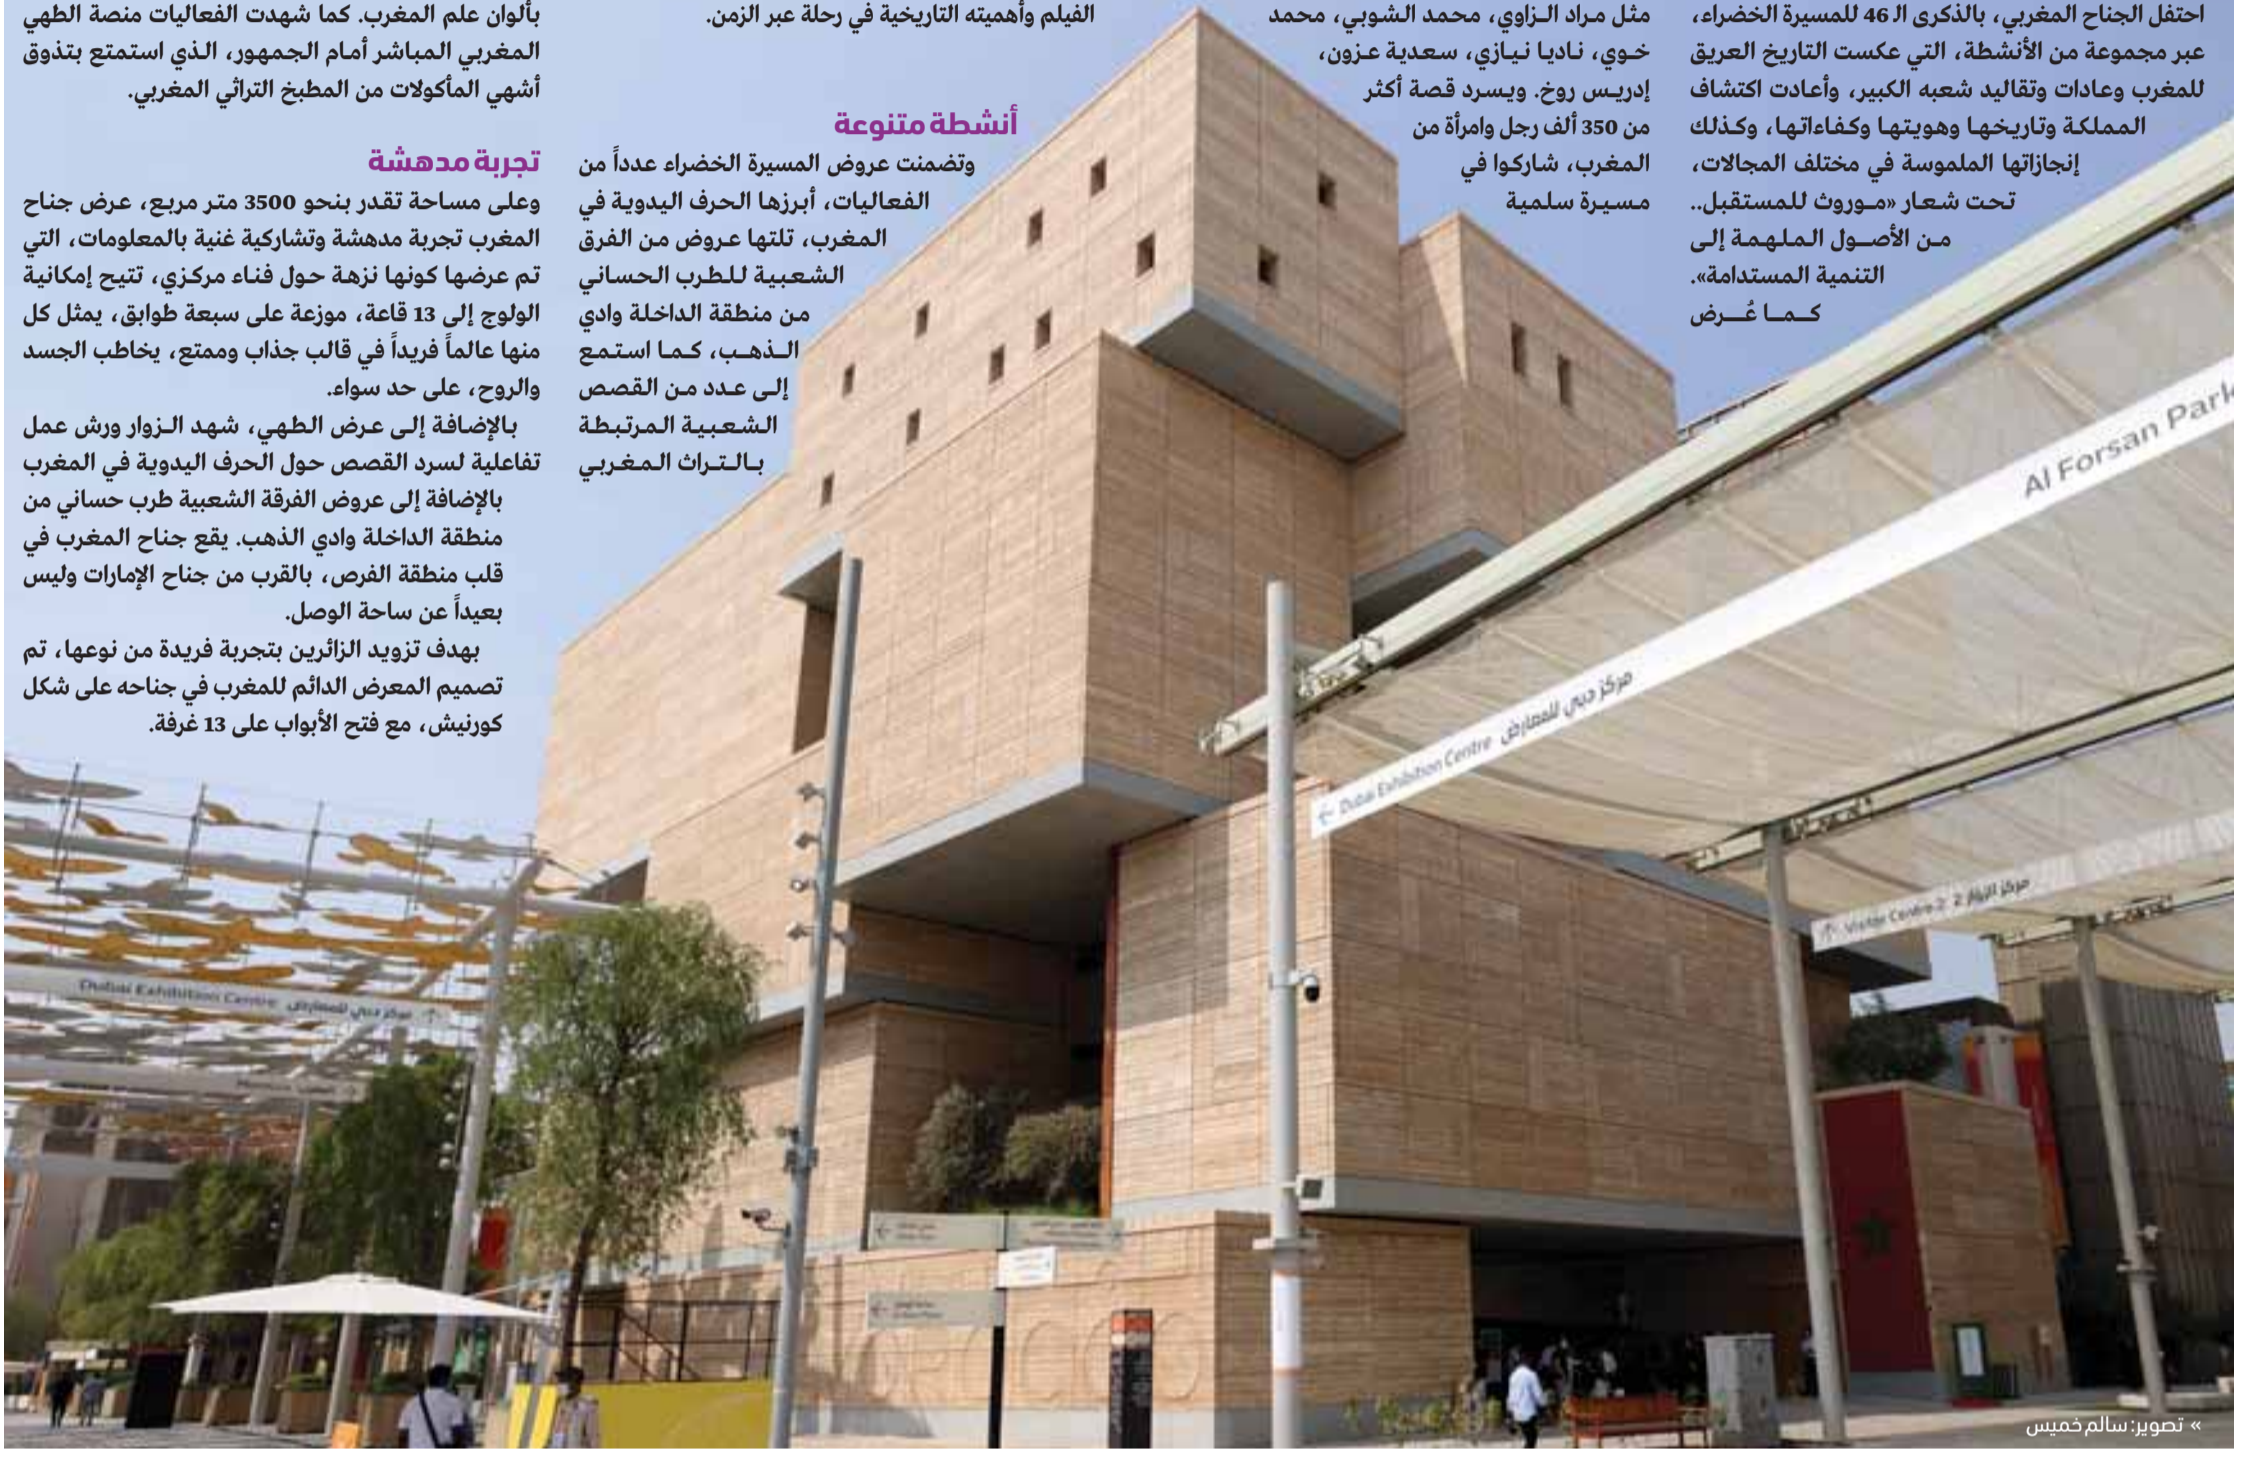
احتفل الجناح المغربي، بالذكرى الـ 46 للمسيرة الخضراء، عبر مجموعة من الأنشطة، التي عكست التاريخ العريق للمغرب وعادات وتقاليد شعبه الكبير، وأعادت اكتشاف المملكة وتاريخها وهويتها وكفاءاتها، وكذلك إنجازاتها الملموسة في مختلف المجالات، تحت شعار «موروث للمستقبل.. من الأصول الملهمة إلى التنمية المستدامة».
كما عُرض

مثل مراد الزاوي، محمد الشوبي، محمد خوي، ناديا نيازي، سعدية عزون، إدريس روخ. ويسرد قصة أكثر من 350 ألف رجل وامرأة من المغرب، شاركوا في مسيرة سلمية

الفيلم وأهميته التاريخية في رحلة عبر الزمن.

أنشطة متنوعة

وتضمنت عروض المسيرة الخضراء عدداً من الفعاليات، أبرزها الحرف اليدوية في المغرب، تلتها عروض من الفرق الشعبية للطرب الحساني من منطقة الداخلة وادي الذهب، كما استمع إلى عدد من القصص الشعبية المرتبطة بالتراث المغربي

بألوان علم المغرب. كما شهدت الفعاليات منصة الطهي المغربي المباشر أمام الجمهور، الذي استمتع بتذوق أشهي المأكولات من المطبخ التراثي المغربي.

تجربة مدهشة

وعلى مساحة تقدر بنحو 3500 متر مربع، عرض جناح المغرب تجربة مدهشة وتشاركية غنية بالمعلومات، التي تم عرضها كونها نزهة حول فناء مركزي، تتيح إمكانية الولوج إلى 13 قاعة، موزعة على سبعة طوابق، يمثل كل منها عالماً فريداً في قالب جذاب وممتع، يخاطب الجسد والروح، على حد سواء.
بالإضافة إلى عرض الطهي، شهد الزوار ورش عمل تفاعلية لسرد القصص حول الحرف اليدوية في المغرب بالإضافة إلى عروض الفرقة الشعبية طرب حساني من منطقة الداخلة وادي الذهب. يقع جناح المغرب في قلب منطقة الفرص، بالقرب من جناح الإمارات وليس بعيداً عن ساحة الوصل.
بهدف تزويد الزائرين بتجربة فريدة من نوعها، تم تصميم المعرض الدائم للمغرب في جناحه على شكل كورنيش، مع فتح الأبواب على 13 غرفة.

Al Forsan Park
مركز دبي للمعارض Dubai Exhibition Centre
مركز الزوار 2 Visitor Centre 2
Dubai Exhibition Centre مركز دبي للمعارض

» تصوير: سالم خميس